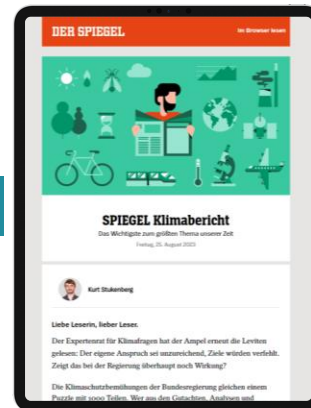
DER SPIEGEL

Im Browser lesen

SPIEGEL Klimabericht

Das Wichtigste zum größten Thema unserer Zeit

Freitag, 25. August 2023

Kurt Stukenberg

Liebe Leserin, lieber Leser,

Der Expertenrat für Klimafragen hat der Ampel erneut die Leviten gelesen: Der eigene Anspruch sei unzureichend, Ziele würden verfehlt. Zeigt das bei der Regierung überhaupt noch Wirkung?

Die Klimaschutzbemühungen der Bundesregierung gleichen einem Puzzle mit 1000 Teilen. Wer aus den Gutachten, Analysen und